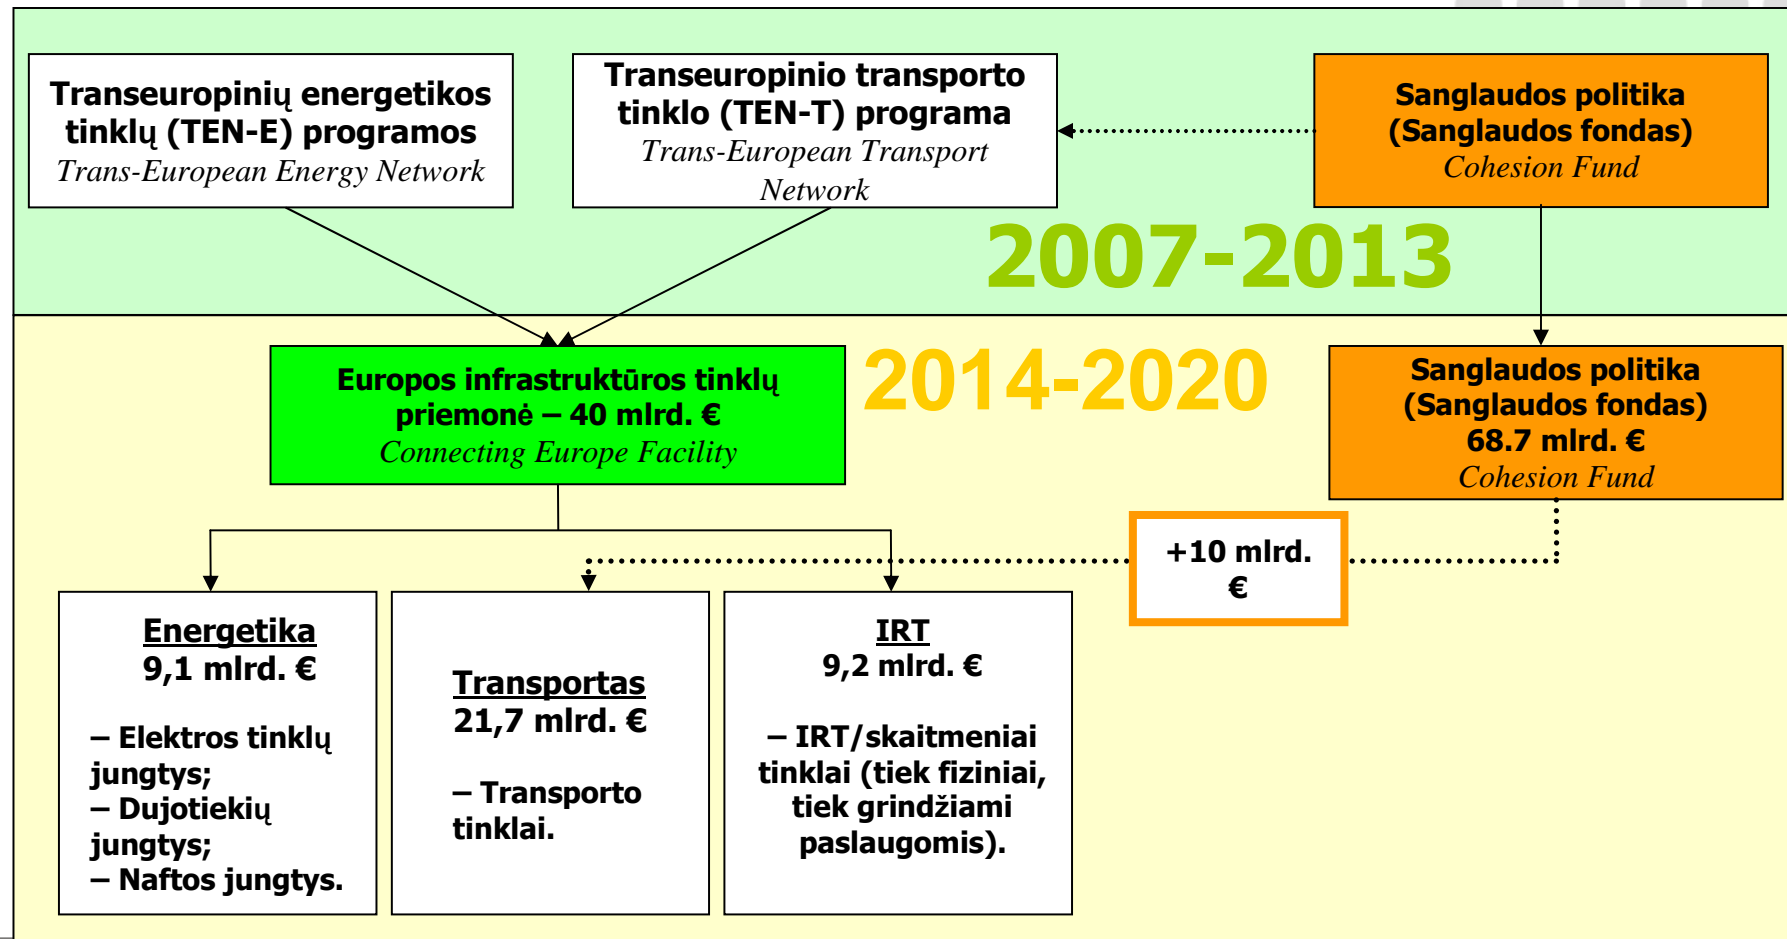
Transeuropinių energetikos tinklų (TEN-E) programos
Trans-European Energy Network

Transeuropinio transporto tinklo (TEN-T) programa
Trans-European Transport Network

Sanglaudos politika (Sanglaudos fondas)
Cohesion Fund

2007-2013

Europos infrastruktūros tinklų priemonė – 40 mlrd. €
Connecting Europe Facility

2014-2020

Sanglaudos politika (Sanglaudos fondas) 68.7 mlrd. €
Cohesion Fund

+10 mlrd. €

Energetika
9,1 mlrd. €

– Elektros tinklų jungtys;
– Dujotiekių jungtys;
– Naftos jungtys.

Transportas
21,7 mlrd. €

– Transporto tinklai.

IRT
9,2 mlrd. €

– IRT/skaitmeniai tinklai (tiek fiziniai, tiek grindžiami paslaugomis).